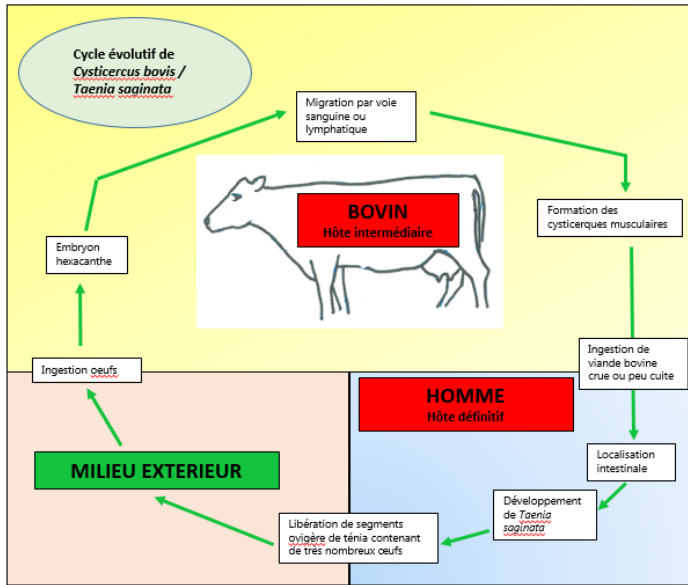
Cycle évolutif de *Cysticercus bovis* / *Taenia saginata*

Migration par voie sanguine ou lymphatique

BOVIN
Hôte intermédiaire

Formation des cysticerques musculaires

Embryon hexacanthe

Ingestion oeufs

Ingestion de viande bovine crue ou peu cuite

HOMME
Hôte définitif

Localisation intestinale

Développement de *Taenia saginata*

MILIEU EXTERIEUR

Libération de segments ovigère de ténia contenant de très nombreux oeufs